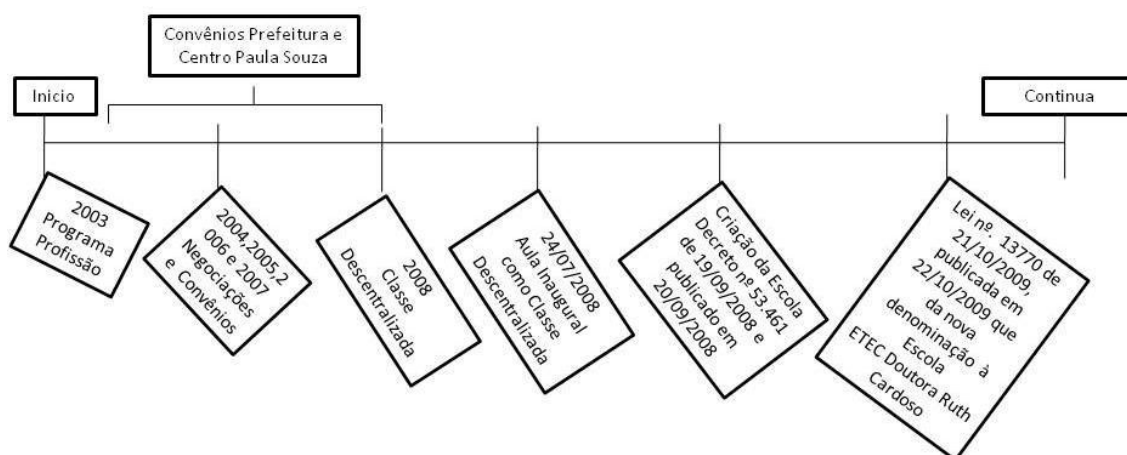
Convênios Prefeitura e Centro Paula Souza

Inicio

Continua

2003 Programa Profissão

2004,2005,2 006 e 2007 Negociações e Convênios

2008 Classe Descentralizada

24/07/2008 Aula Inaugural como Classe Descentralizada

Criação da Escola Decreto nº 53.461 de 19/09/2008 e publicado em 20/09/2008

Lei nº. 13770 de 21/10/2009, publicada em 22/10/2009 que da nova denominação à Escola ETEC Doutora Ruth Cardoso